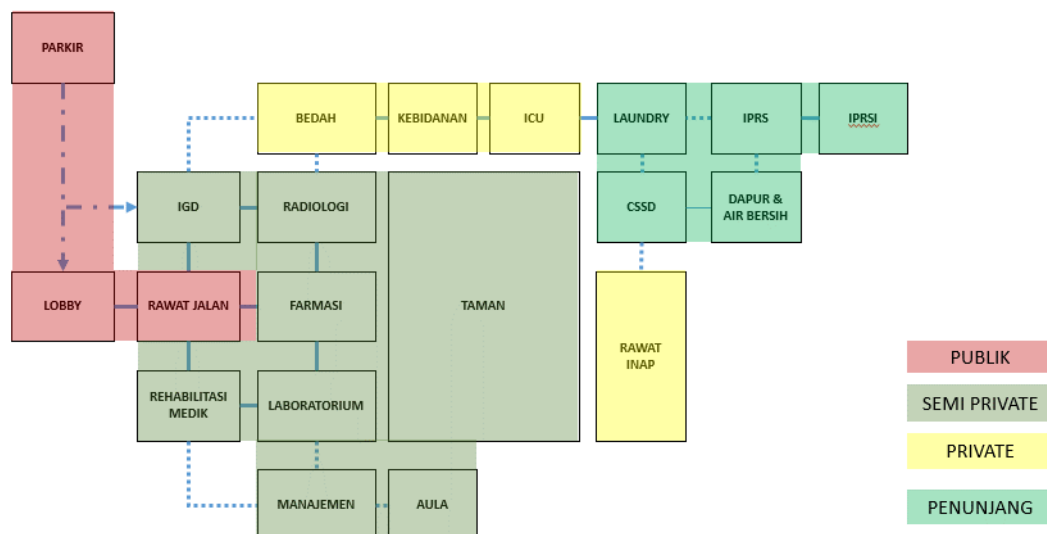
PARKIR

BEDAH

KEBIDANAN

ICU

LAUNDRY

IPRS

IPRSI

IGD

RADIOLOGI

CSSD

DAPUR & AIR BERSIH

LOBBY

RAWAT JALAN

FARMASI

TAMAN

RAWAT INAP

REHABILITASI MEDIK

LABORATORIUM

MANAJEMEN

AULA

PUBLIK

SEMI PRIVATE

PRIVATE

PENUNJANG